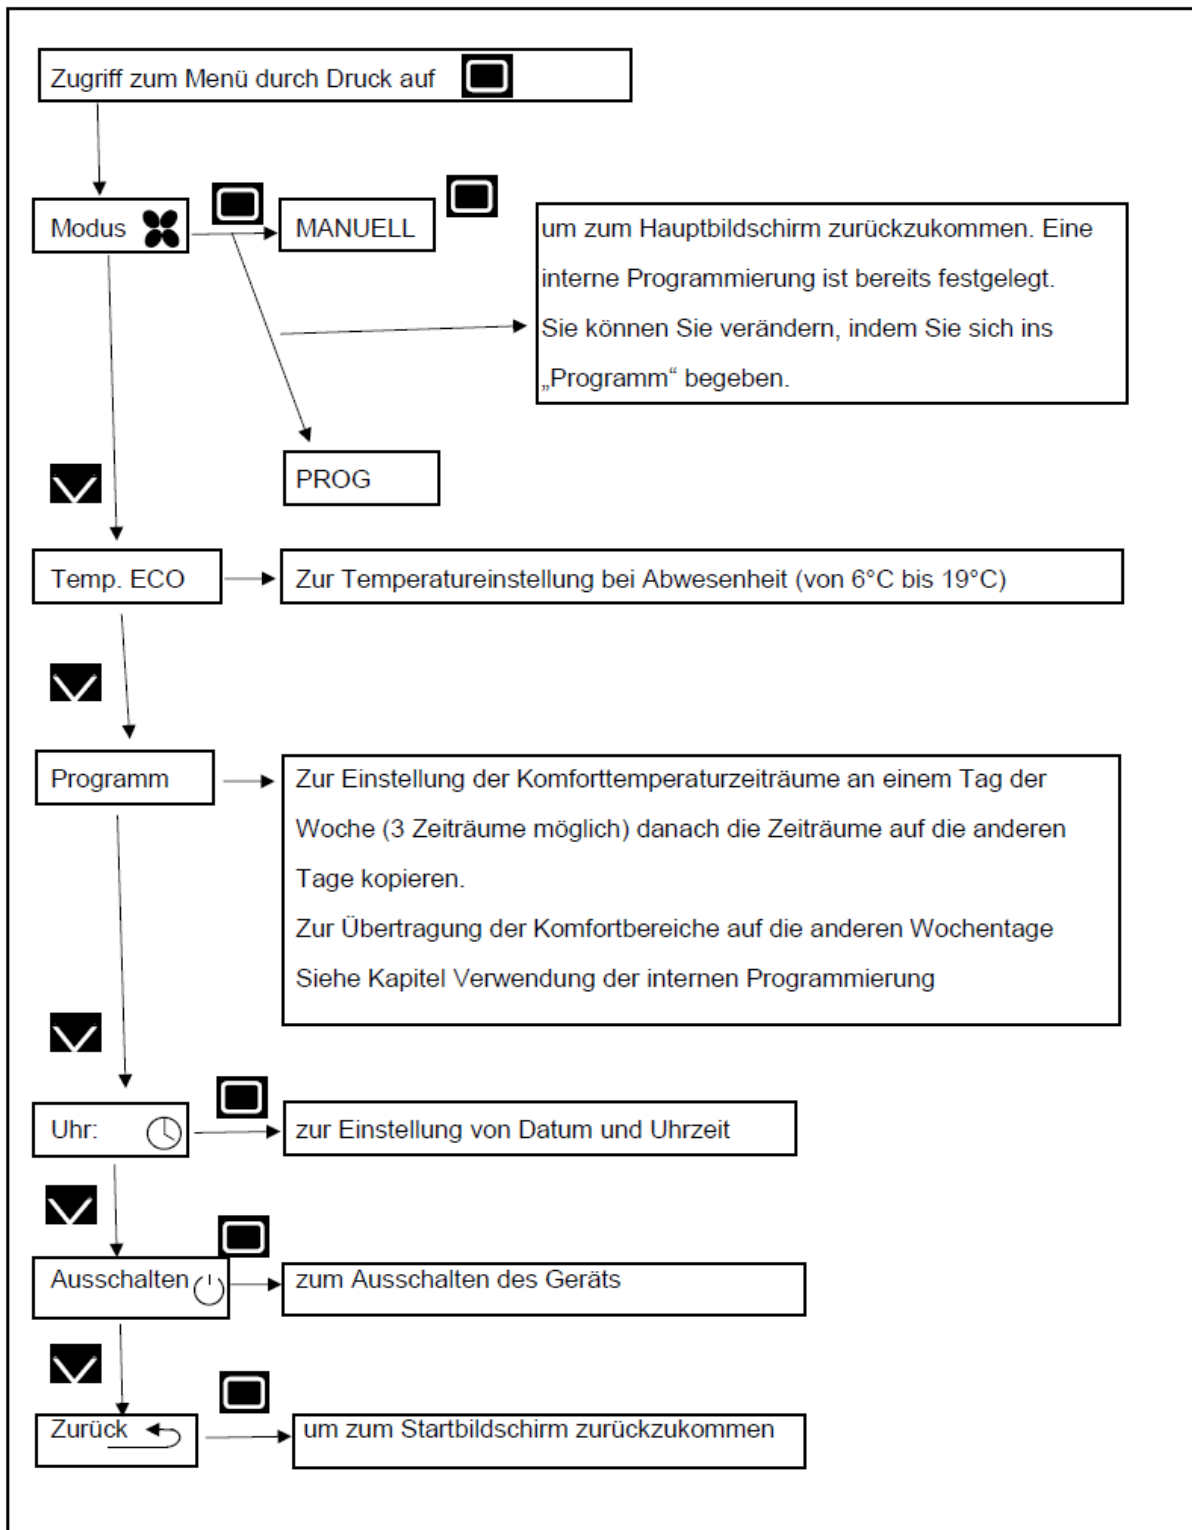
Zugriff zum Menü durch Druck auf

Modus

MANUELL

um zum Hauptbildschirm zurückzukommen. Eine interne Programmierung ist bereits festgelegt. Sie können Sie verändern, indem Sie sich ins „Programm“ begeben.

PROG

Temp. ECO

Zur Temperatureinstellung bei Abwesenheit (von 6°C bis 19°C)

Programm

Zur Einstellung der Komforttemperaturzeiträume an einem Tag der Woche (3 Zeiträume möglich) danach die Zeiträume auf die anderen Tage kopieren.
Zur Übertragung der Komfortbereiche auf die anderen Wochentage Siehe Kapitel Verwendung der internen Programmierung

Uhr:

zur Einstellung von Datum und Uhrzeit

Ausschalten

zum Ausschalten des Geräts

Zurück

um zum Startbildschirm zurückzukommen